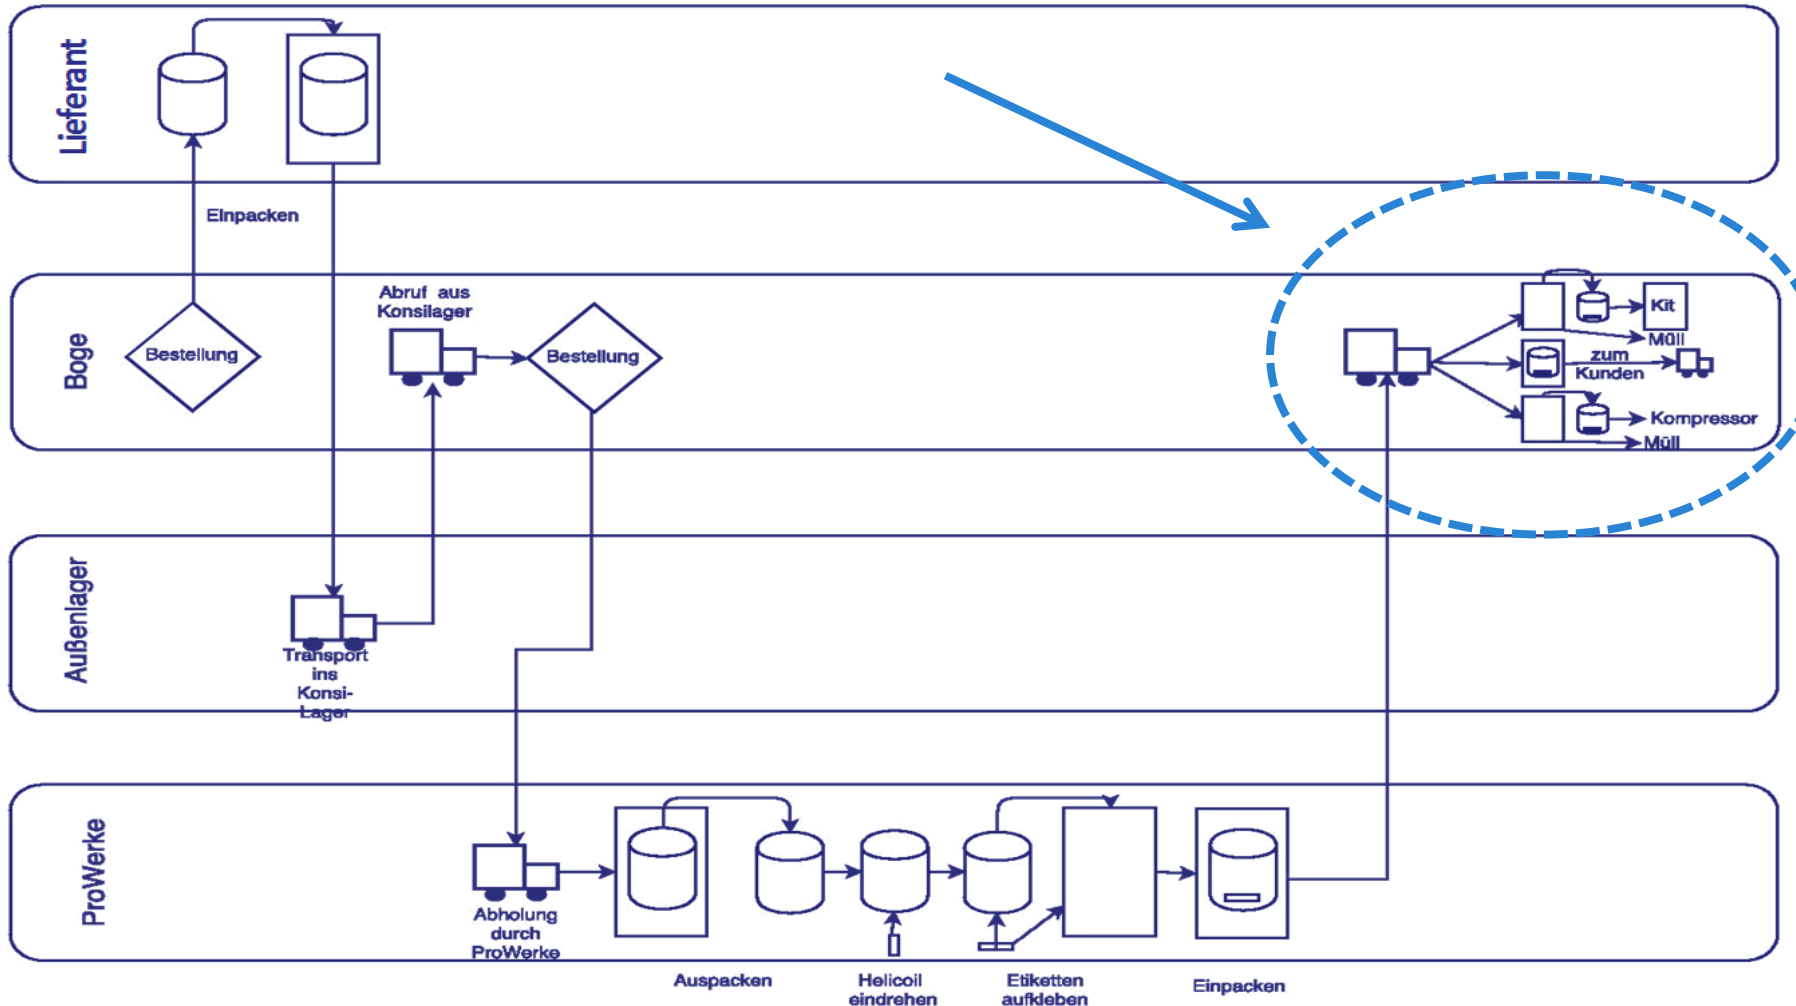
Lieferant

Einpacken

Boge

Bestellung

Abruf aus Konsilager

Bestellung

Kit

Müll

zum Kunden

Kompressor

Müll

Außenlager

Transport ins Konsi-Lager

ProWerke

Abholung durch ProWerke

Auspacken

Helicoil eindrehen

Etiketten aufkleben

Einpacken